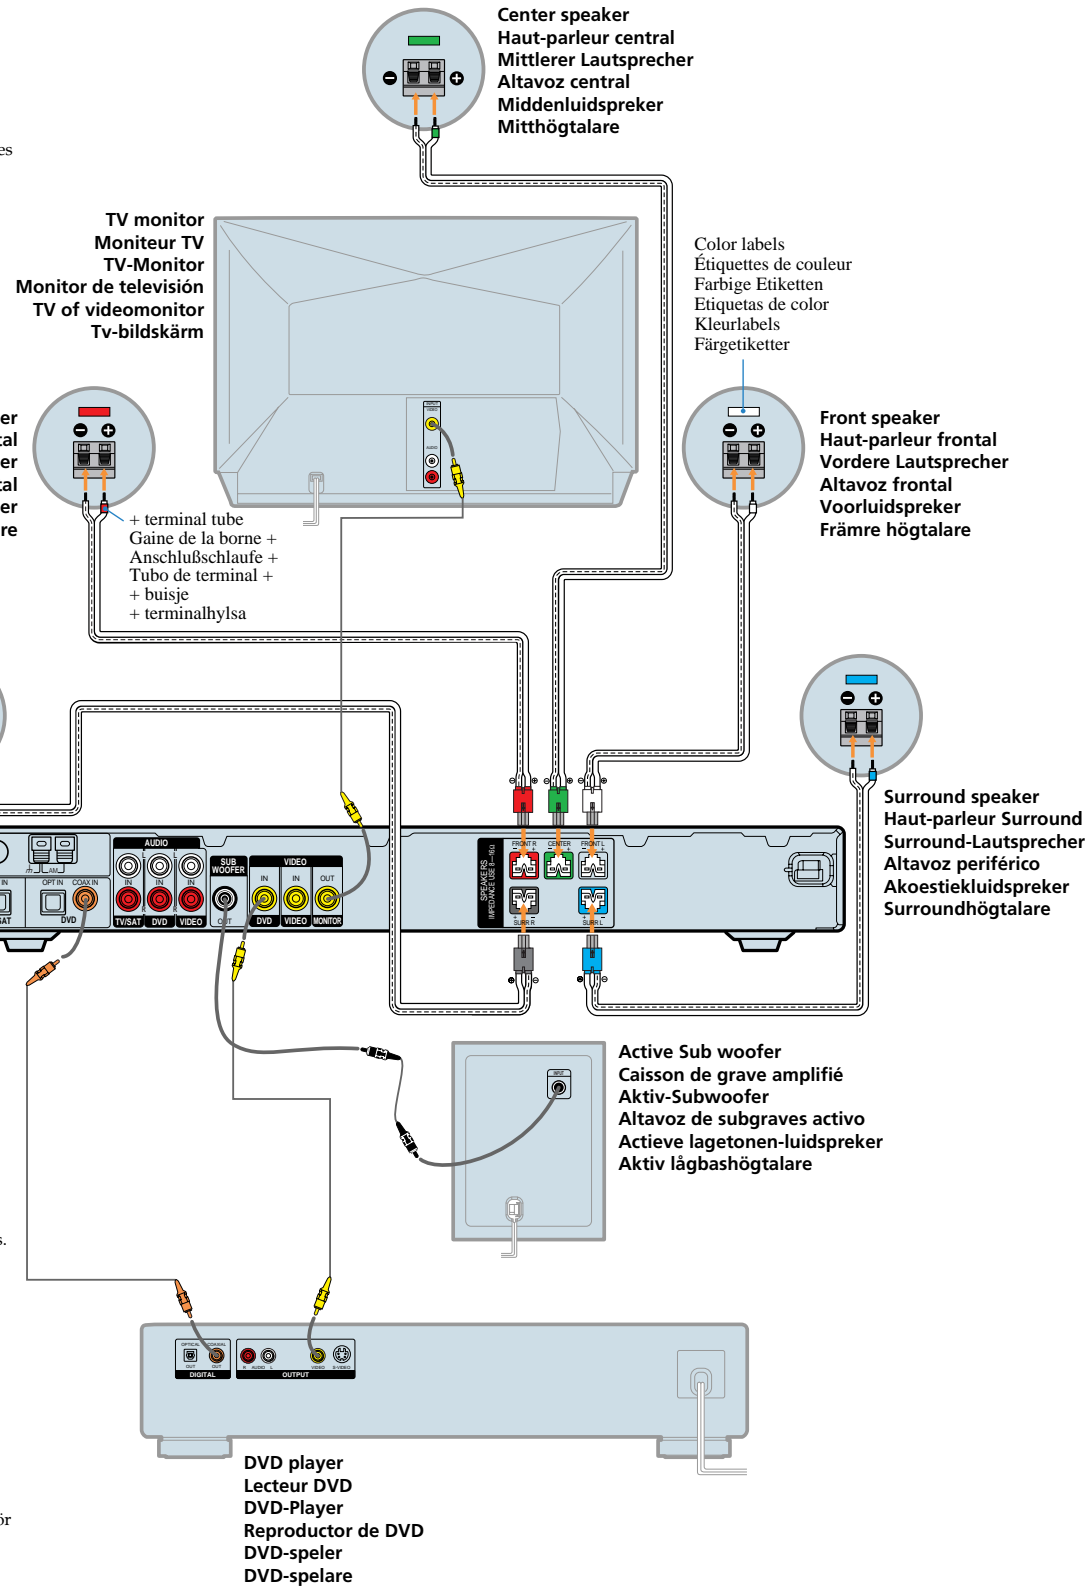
Center speaker
Haut-parleur central
Mittlerer Lautsprecher
Altavoz central
Middenluidspreker
Mitthögtalare

es

TV monitor
Moniteur TV
TV-Monitor
Monitor de televisión
TV of videomonitor
Tv-bildskärm

Color labels
Étiquettes de couleur
Farbige Etiketten
Etiquetas de color
Kleurlabels
Färgetiketter

er
tal
er
tal
er
re

+ terminal tube
Gaine de la borne +
Anschlußschlaufe +
Tubo de terminal +
+ buisje
+ terminalhylsa

Front speaker
Haut-parleur frontal
Vordere Lautsprecher
Altavoz frontal
Voorluidspreker
Främre högtalare

Surround speaker
Haut-parleur Surround
Surround-Lautsprecher
Altavoz periférico
Akoestiekluidspreker
Surroundhögtalare

AM
AUDIO
IN IN IN
TV/SAT DVD VIDEO
OPT IN COAX IN
DVD
SUB WOOFER
OUT
VIDEO
IN IN OUT
DVD VIDEO MONITOR
SPEAKERS IMPEDANCE USE 8—16Ω
FRONT R CENTER FRONT L
SURR R SURR L

Active Sub woofer
Caisson de grave amplifié
Aktiv-Subwoofer
Altavoz de subgraves activo
Actieve lagetonen-luidspreker
Aktiv lågbashögtalare

s.

OPTICAL COAXIAL
OUT OUT
DIGITAL
R AUDIO L VIDEO S-VIDEO
OUTPUT

ör

DVD player
Lecteur DVD
DVD-Player
Reproductor de DVD
DVD-speler
DVD-spelare